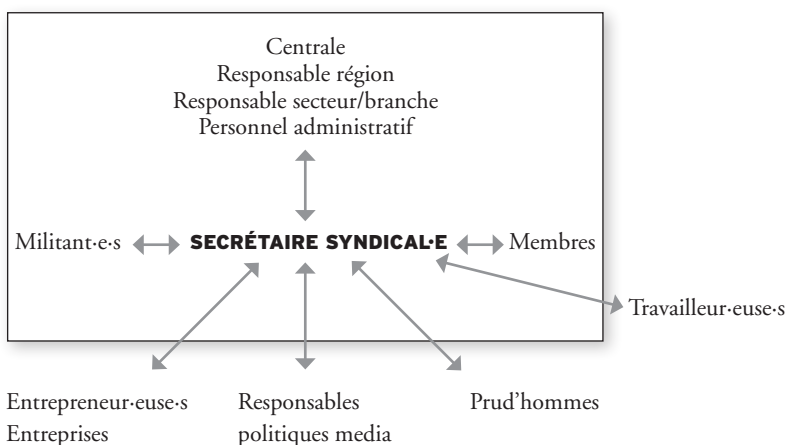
Centrale
Responsable région
Responsable secteur/branche
Personnel administratif

Militant·e·s SECRÉTAIRE SYNDICAL·E Membres

Travailleur·euse·s

Entrepreneur·euse·s
Entreprises

Responsables
politiques media

Prud'hommes